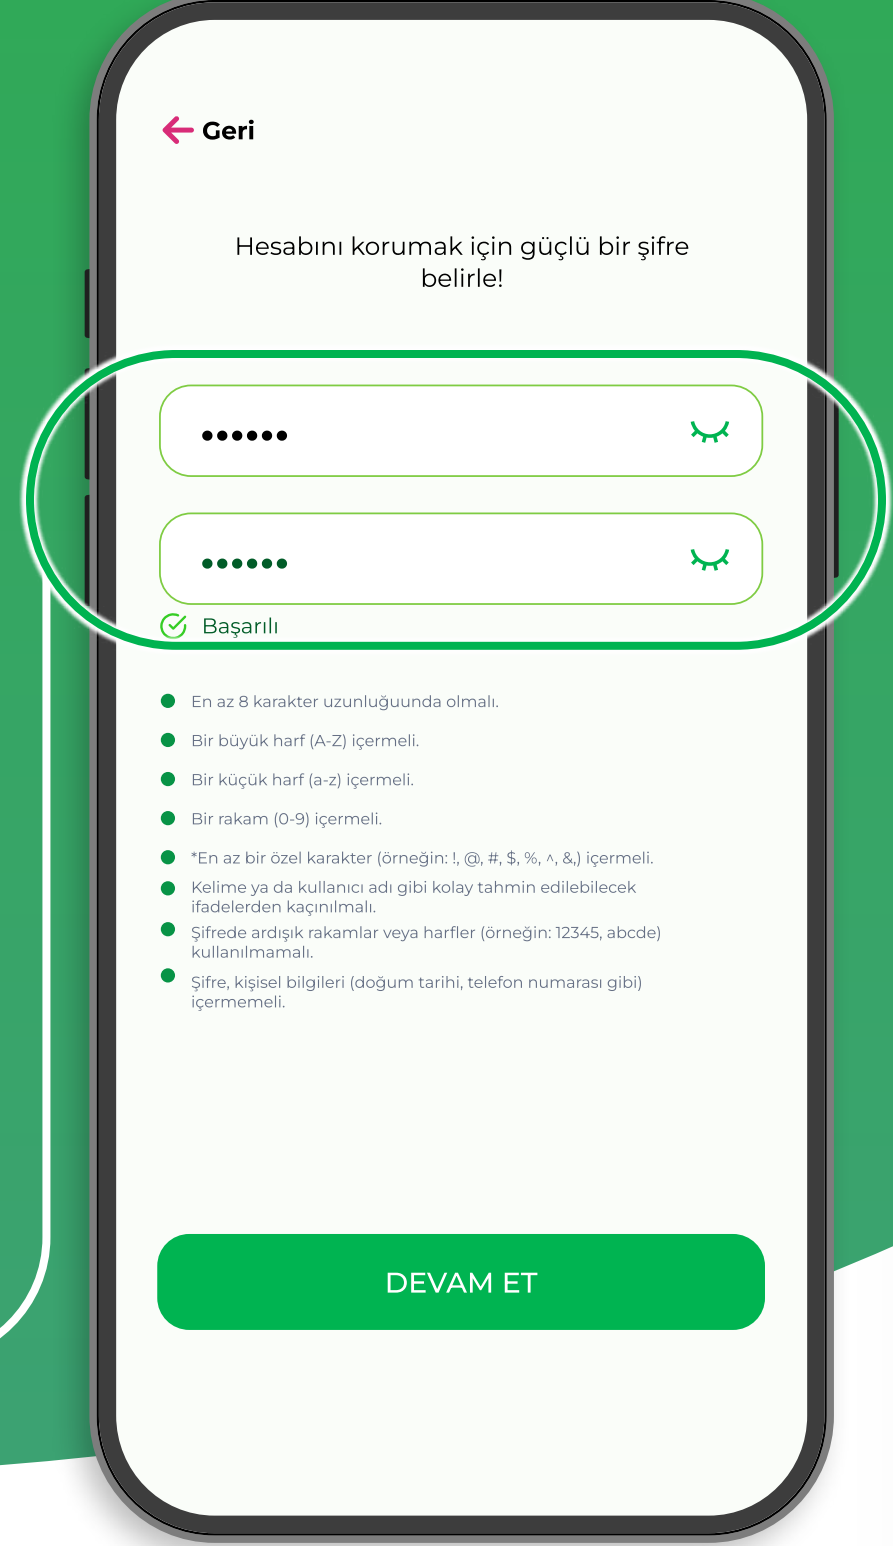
Geri

Hesabını korumak için güçlü bir şifre belirle!

••••••

••••••

Başarılı

En az 8 karakter uzunluğuunda olmalı.

Bir büyük harf (A-Z) içermeli.

Bir küçük harf (a-z) içermeli.

Bir rakam (0-9) içermeli.

*En az bir özel karakter (örneğin: !, @, #, $, %, ^, &,) içermeli.

Kelime ya da kullanıcı adı gibi kolay tahmin edilebilecek ifadelerden kaçınılmalı.

Şifrede ardışık rakamlar veya harfler (örneğin: 12345, abcde) kullanılmamalı.

Şifre, kişisel bilgileri (doğum tarihi, telefon numarası gibi) içermemeli.

DEVAM ET